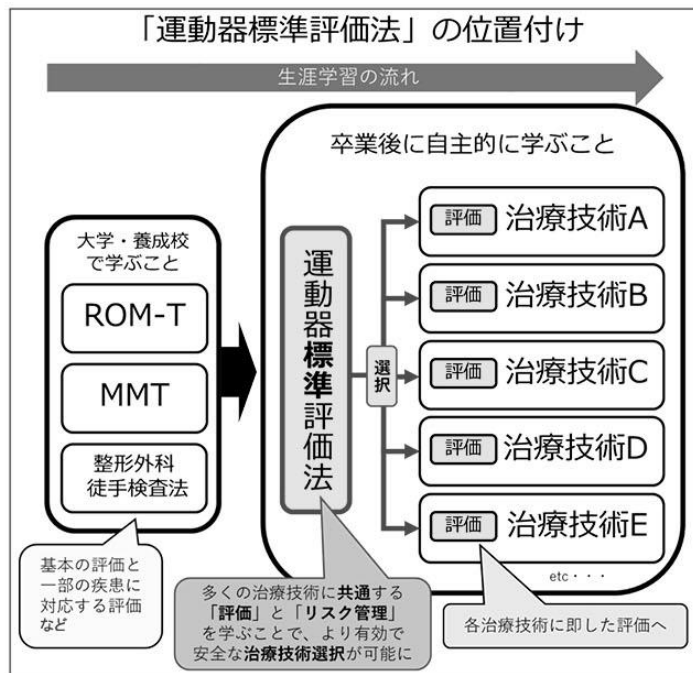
「運動器標準評価法」の位置付け

生涯学習の流れ

大学・養成校で学ぶこと

ROM-T

MMT

整形外科徒手検査法

基本の評価と一部の疾患に対応する評価など

卒業後に自主的に学ぶこと

運動器標準評価法

選択

評価 治療技術A

評価 治療技術B

評価 治療技術C

評価 治療技術D

評価 治療技術E

etc・・・

多くの治療技術に共通する「評価」と「リスク管理」を学ぶことで、より有効で安全な治療技術選択が可能に

各治療技術に即した評価へ